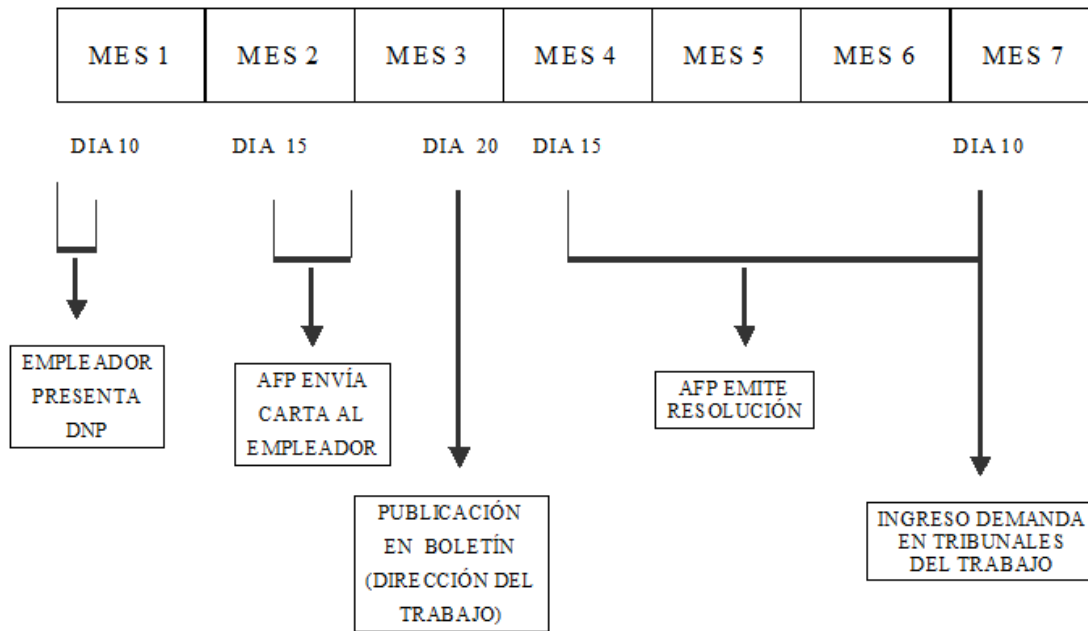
| MES 1 | MES 2 | MES 3 | MES 4 | MES 5 | MES 6 | MES 7 |
|---|---|---|---|---|---|---|

DIA 10 DIA 15 DIA 20 DIA 15 DIA 10

EMPLEADOR PRESENTA DNP

AFP ENVÍA CARTA AL EMPLEADOR

AFP EMITE RESOLUCIÓN

PUBLICACIÓN EN BOLETÍN (DIRECCIÓN DEL TRABAJO)

INGRESO DEMANDA EN TRIBUNALES DEL TRABAJO